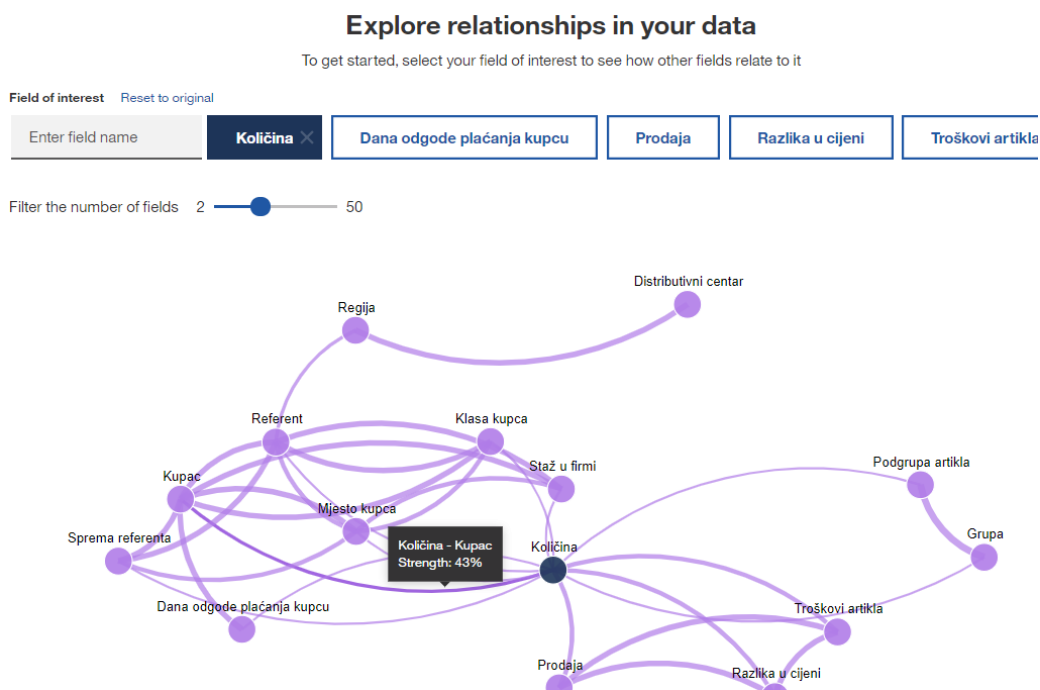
Explore relationships in your data

To get started, select your field of interest to see how other fields relate to it

Field of interest Reset to original

Enter field name

Količina ✕

Dana odgode plaćanja kupcu

Prodaja

Razlika u cijeni

Troškovi artikla

Filter the number of fields 2 50

Distributivni centar

Regija

Referent

Klasa kupca

Staž u firmi

Kupac

Podgrupa artikla

Mjesto kupca

Grupa

Spremna referenta

Količina - Kupac
Strength: 43%

Količina

Dana odgode plaćanja kupcu

Troškovi artikla

Prodaja

Razlika u cijeni